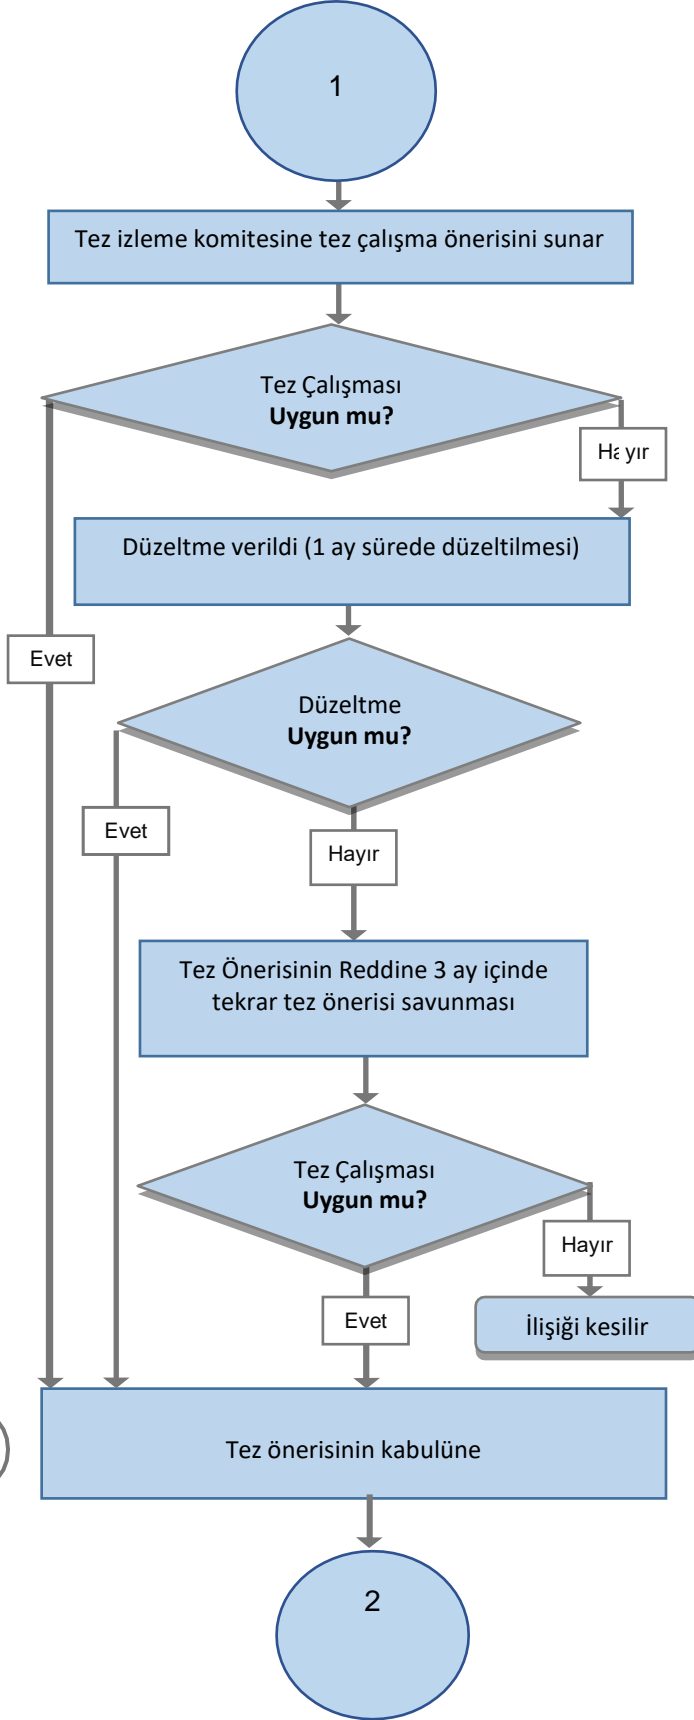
1

Tez izleme komitesine tez çalışma önerisini sunar

Tez Çalışması
**Uygun mu?**

Hayır

Düzeltme verildi (1 ay sürede düzeltilmesi)

Evet

Düzeltme
**Uygun mu?**

Evet

Hayır

Tez Önerisinin Reddine 3 ay içinde tekrar tez önerisi savunması

Tez Çalışması
**Uygun mu?**

Hayır

Evet

İlişiği kesilir

Tez önerisinin kabulüne

2